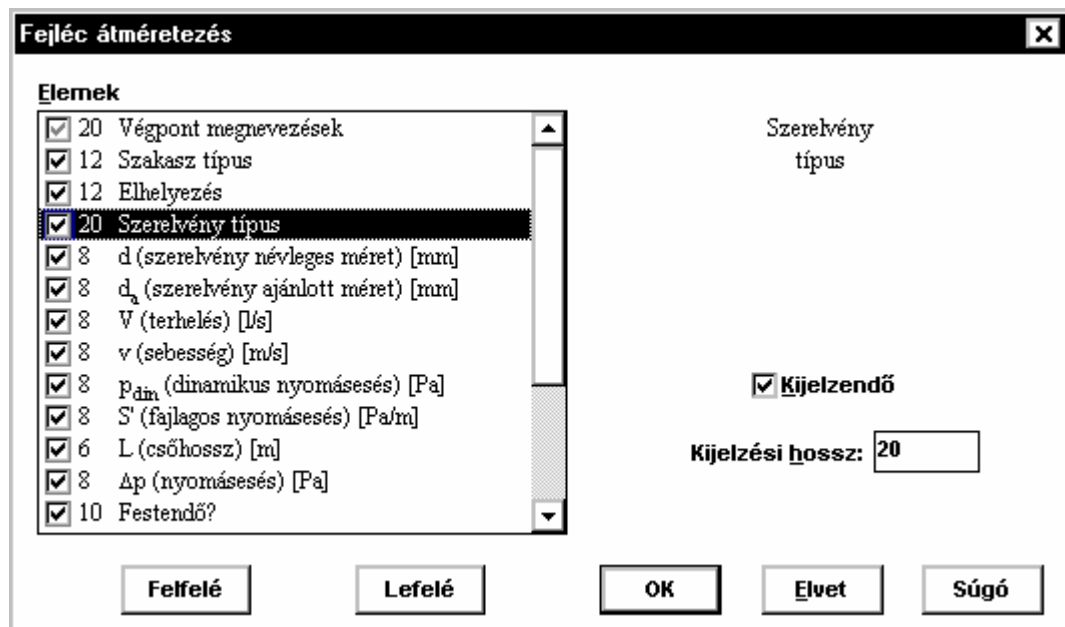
Fejléc átméretezés

Elemek

20 Végpont megnevezések
12 Szakasz típus
12 Elhelyezés
20 Szerelvény típus
8 d (szerelvény névleges méret) [mm]
8 $d_a$ (szerelvény ajánlott méret) [mm]
8 V (terhelés) [l/s]
8 v (sebesség) [m/s]
8 $p_{dim}$ (dinamikus nyomásesés) [Pa]
8 S' (fajlagos nyomásesés) [Pa/m]
6 L (csőhossz) [m]
8 $\Delta p$ (nyomásesés) [Pa]
10 Festendő?

Szerelvény típus

Kijelzendő

Kijelzési hossz: 20

Felfelé
Lefelé
OK
Elvet
Súgó